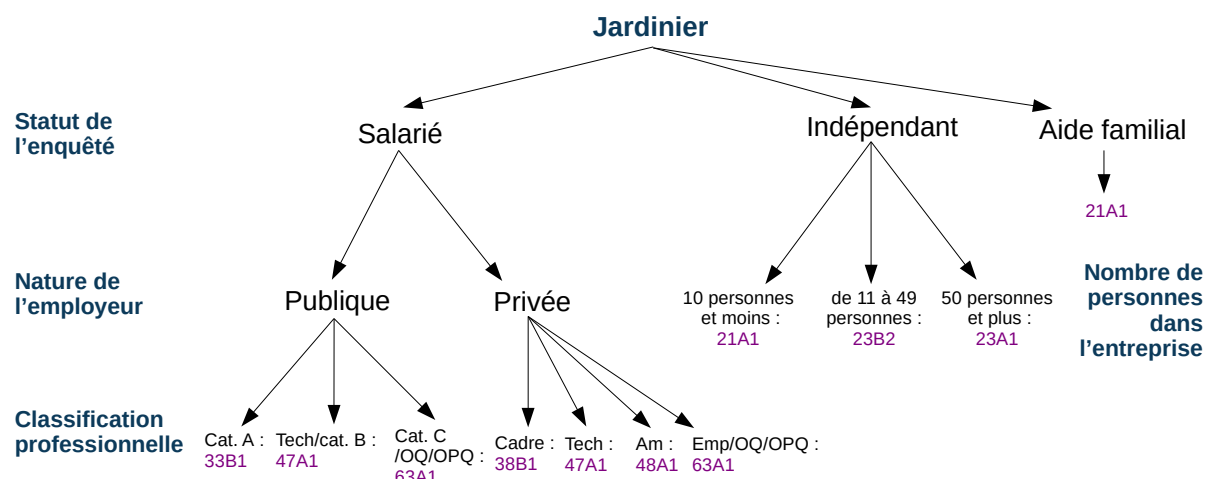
Jardinier

Statut de l'enquêté

Salarié

Indépendant

Aide familial

21A1

Nature de l'employeur

Publique

Privée

10 personnes et moins : 21A1

de 11 à 49 personnes : 23B2

50 personnes et plus : 23A1

Nombre de personnes dans l'entreprise

Classification professionnelle

Cat. A : 33B1

Tech/cat. B : 47A1

Cat. C /OQ/OPQ : 63A1

Cadre : 38B1

Tech : 47A1

Am : 48A1

Emp/OQ/OPQ : 63A1